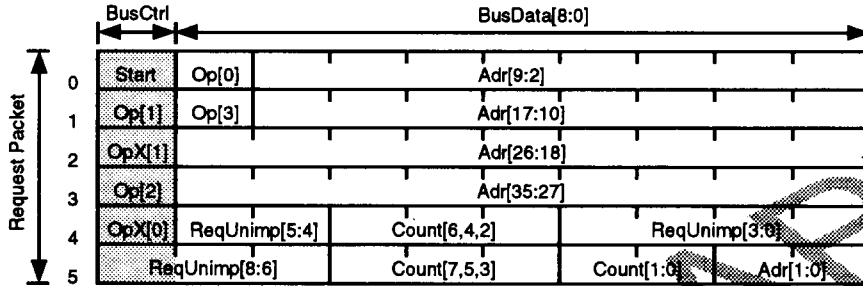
BusCtrl

BusData[8:0]

Request Packet

| | BusCtrl | BusData[8:0] | | | |
|---|---|---|---|---|---|
| 0 | Start | Op[0] | Adr[9:2] | | |
| 1 | Op[1] | Op[3] | Adr[17:10] | | |
| 2 | OpX[1] | Adr[26:18] | | | |
| 3 | Op[2] | Adr[35:27] | | | |
| 4 | OpX[0] | ReqUnimp[5:4] | Count[6,4,2] | ReqUnimp[3:0] | |
| 5 | ReqUnimp[8:6] | | Count[7,5,3] | Count[1:0] | Adr[1:0] |